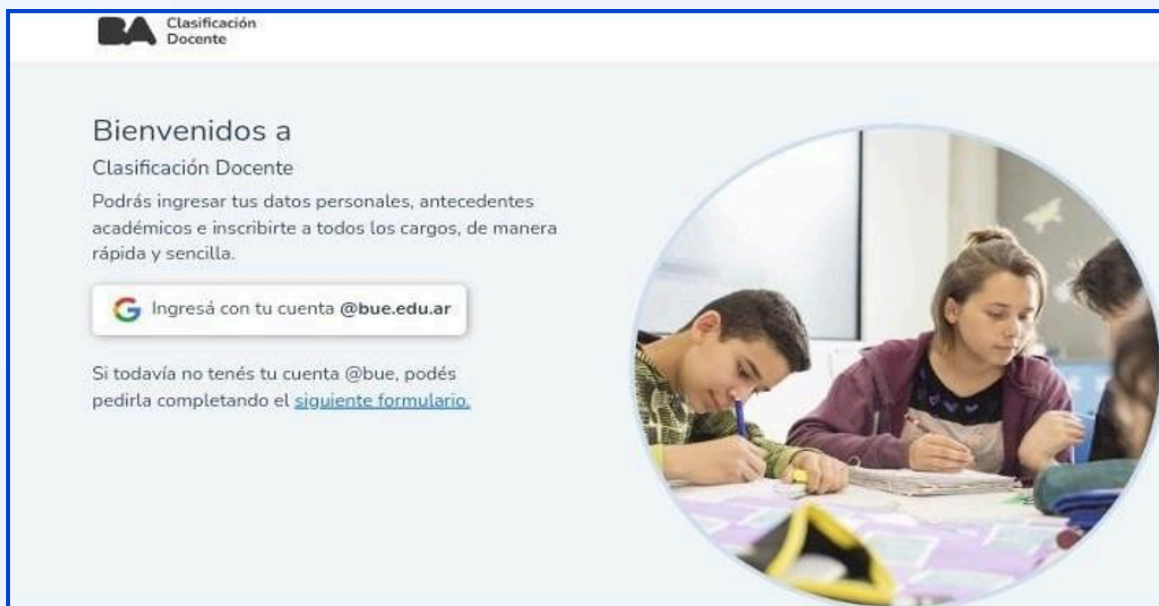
BA Clasificación Docente

Bienvenidos a

Clasificación Docente

Podrás ingresar tus datos personales, antecedentes académicos e inscribirte a todos los cargos, de manera rápida y sencilla.

Ingresá con tu cuenta @bue.edu.ar

Si todavía no tenés tu cuenta @bue, podés pedirla completando el siguiente formulario.